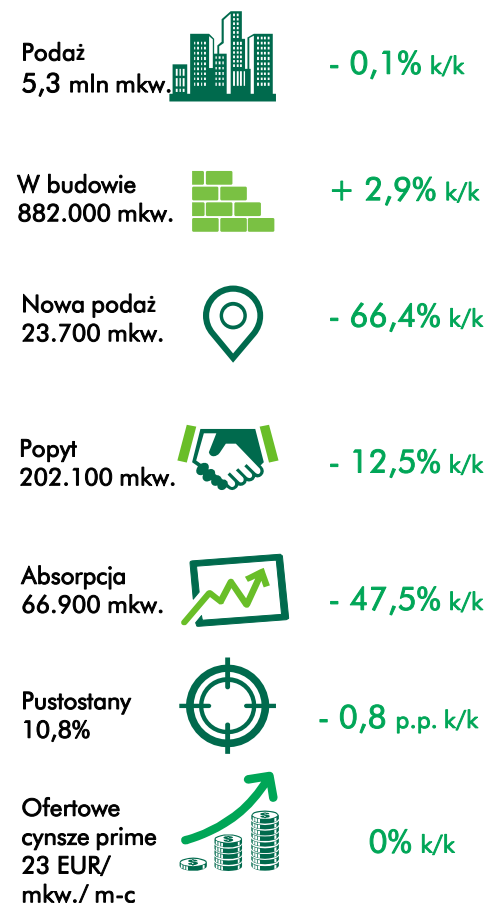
Podaż
5,3 mln mkw.

- 0,1% k/k

W budowie
882.000 mkw.

+ 2,9% k/k

Nowa podaż
23.700 mkw.

- 66,4% k/k

Popyt
202.100 mkw.

- 12,5% k/k

Absorpcja
66.900 mkw.

- 47,5% k/k

Pustostany
10,8%

- 0,8 p.p. k/k

Ofertowe cynsze prime 23 EUR/ mkw./ m-c

0% k/k